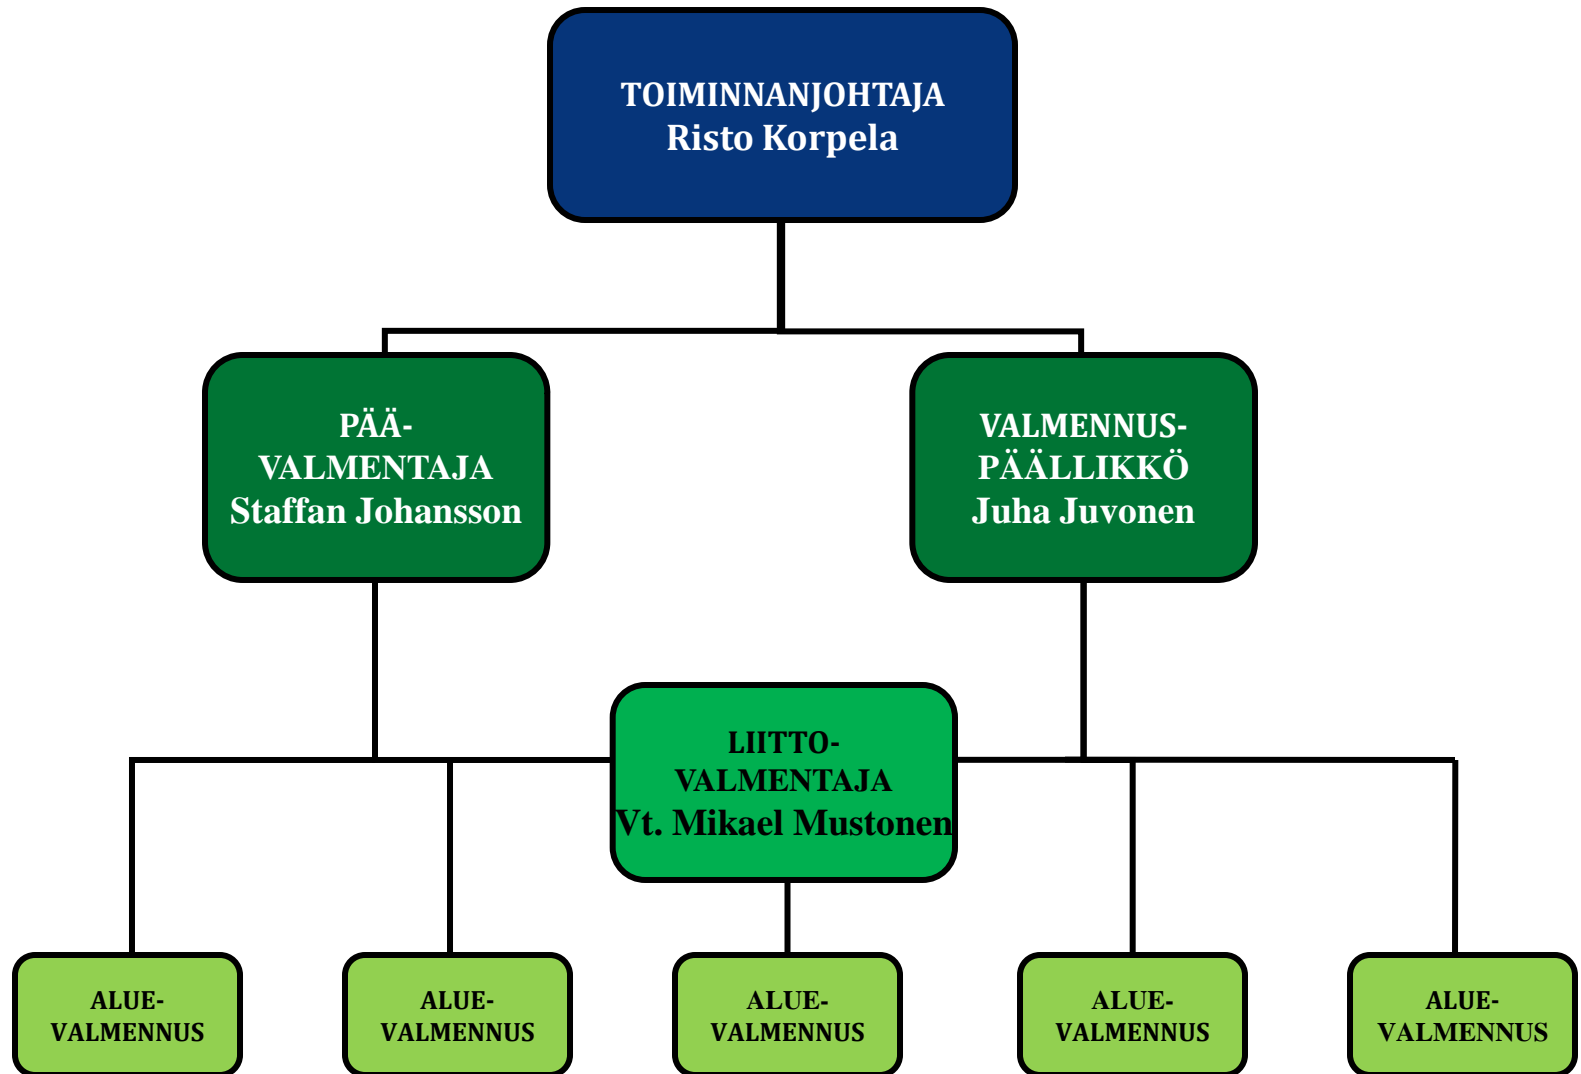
TOIMINNANJOHTAJA
Risto Korpela

PÄÄ-
VALMENTAJA
Staffan Johansson

VALMENNUS-
PÄÄLLIKKÖ
Juha Juvonen

LIITTO-
VALMENTAJA
Vt. Mikael Mustonen

ALUE-
VALMENNUS

ALUE-
VALMENNUS

ALUE-
VALMENNUS

ALUE-
VALMENNUS

ALUE-
VALMENNUS